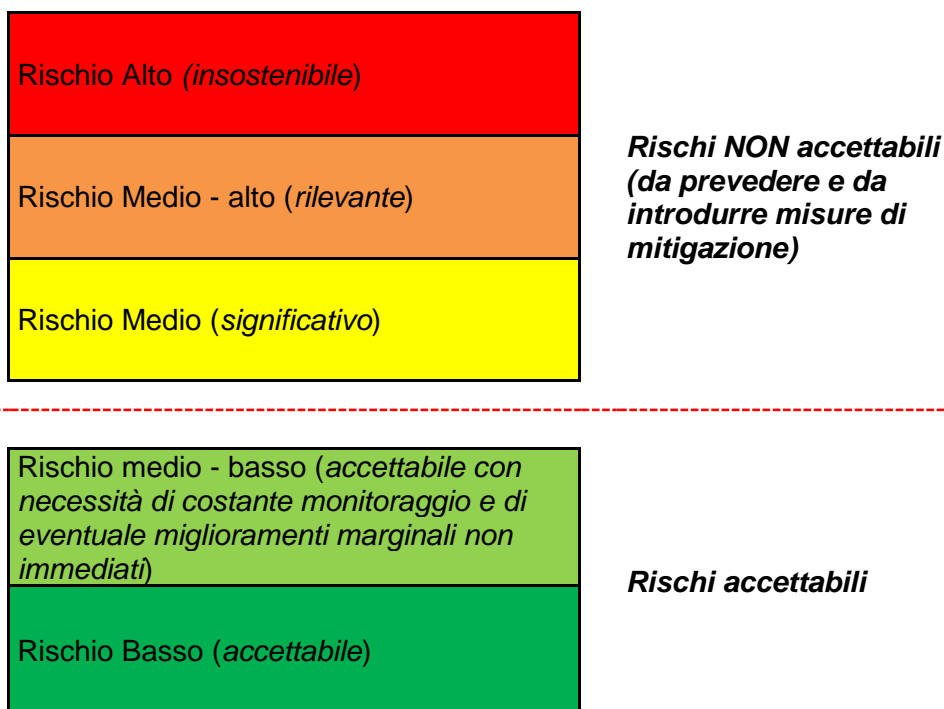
Rischio Alto (insostenibile)

Rischio Medio - alto (rilevante)

Rischio Medio (significativo)

Rischi NON accettabili (da prevedere e da introdurre misure di mitigazione)

Rischio medio - basso (accettabile con necessità di costante monitoraggio e di eventuale miglioramenti marginali non immediati)

Rischio Basso (accettabile)

Rischi accettabili